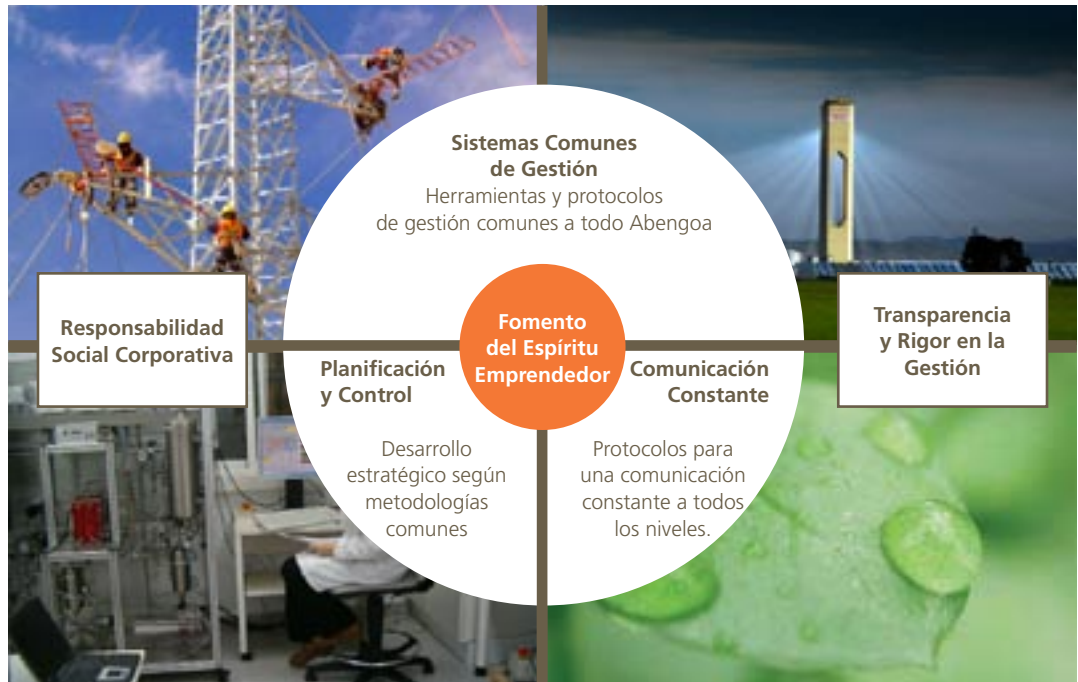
Sistemas Comunes de Gestión
Herramientas y protocolos de gestión comunes a todo Abengoa

Responsabilidad Social Corporativa

Transparencia y Rigor en la Gestión

Fomento del Espíritu Emprendedor

Planificación y Control

Comunicación Constante

Desarrollo estratégico según metodologías comunes

Protocolos para una comunicación constante a todos los niveles.